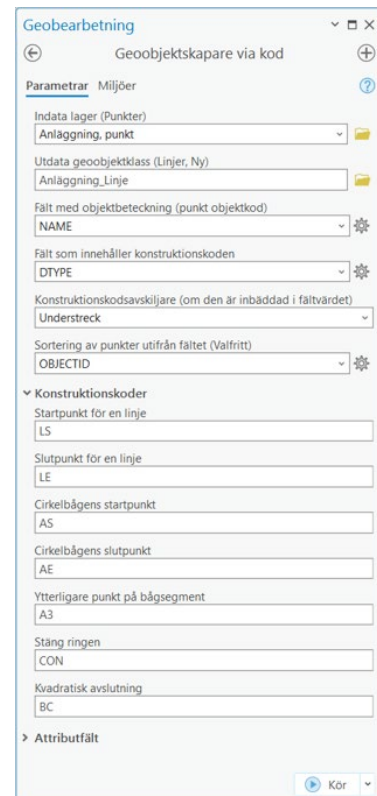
Geobearbetning

Geoobjektskapare via kod

Parametrar Miljöer

Indata lager (Punkter)
Anläggning, punkt

Utdata geoobjektklass (Linjer, Ny)
Anläggning_Linje

Fält med objektbeteckning (punkt objektkod)
NAME

Fält som innehåller konstruktionskoden
DTYPE

Konstruktionskodsavskiljare (om den är inbäddad i fältvärdet)
Understreck

Sortering av punkter utifrån fältet (Valfritt)
OBJECTID

Konstruktionskoder

Startpunkt för en linje
LS

Slutpunkt för en linje
LE

Cirkelbågens startpunkt
AS

Cirkelbågens slutpunkt
AE

Ytterligare punkt på bågsegment
A3

Stäng ringen
CON

Kvadratisk avslutning
BC

Attributfält

Kör